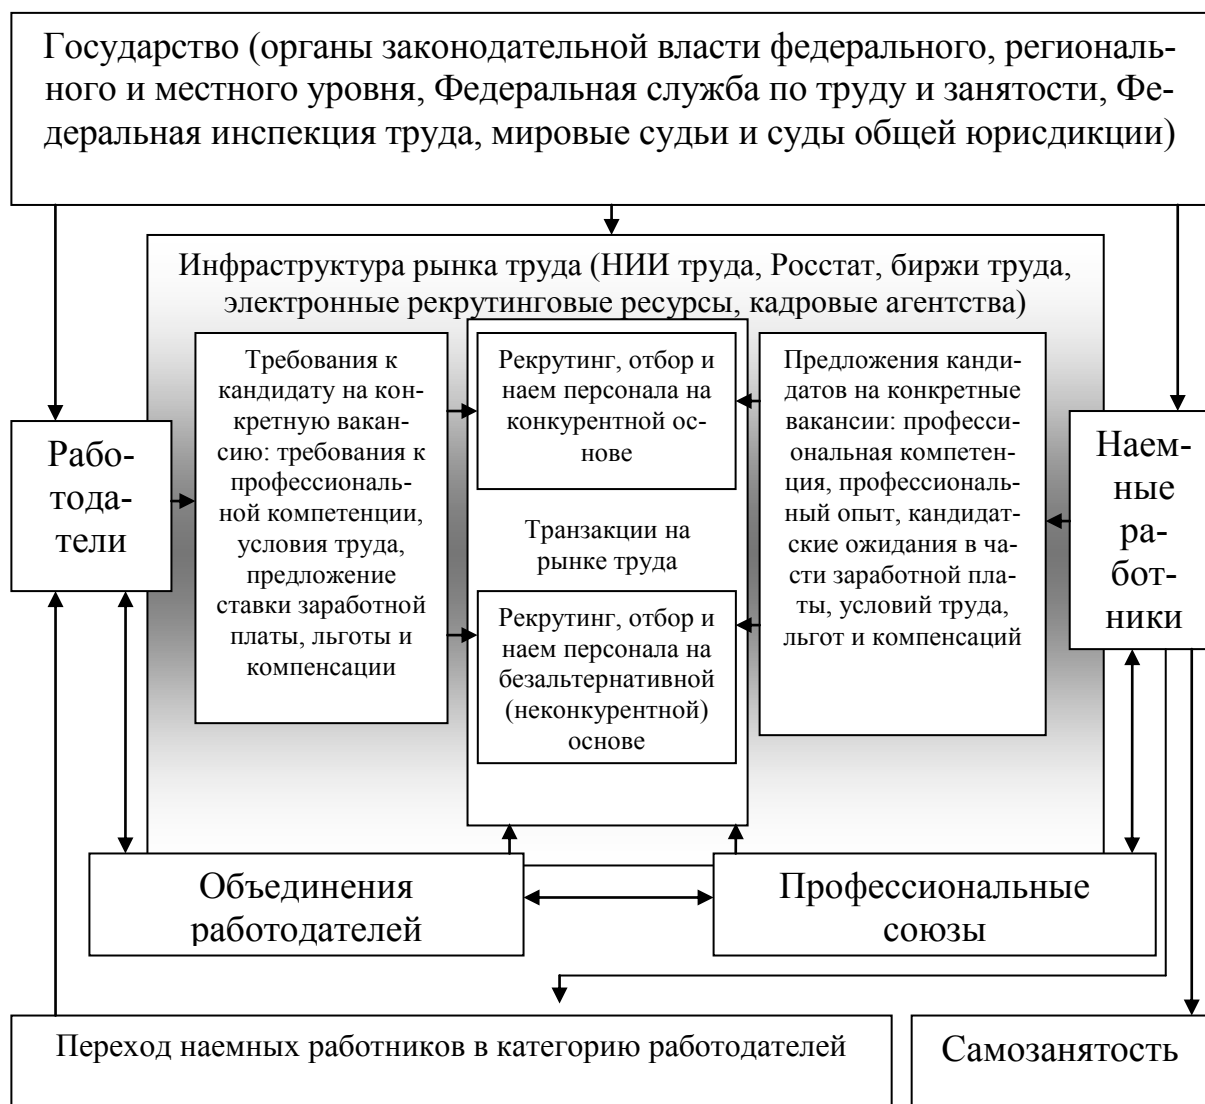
Государство (органы законодательной власти федерального, регионального и местного уровня, Федеральная служба по труду и занятости, Федеральная инспекция труда, мировые судьи и суды общей юрисдикции)

Инфраструктура рынка труда (НИИ труда, Росстат, биржи труда, электронные рекрутинговые ресурсы, кадровые агентства)

Работодатели

Требования к кандидату на конкретную вакансию: требования к профессиональной компетенции, условия труда, предложение ставки заработной платы, льготы и компенсации

Рекрутинг, отбор и наем персонала на конкурентной основе

Транзакции на рынке труда

Рекрутинг, отбор и наем персонала на безальтернативной (неконкурентной) основе

Предложения кандидатов на конкретные вакансии: профессиональная компетенция, профессиональный опыт, кандидатские ожидания в части заработной платы, условий труда, льгот и компенсаций

Наемные работники

Объединения работодателей

Профессиональные союзы

Переход наемных работников в категорию работодателей

Самозанятость